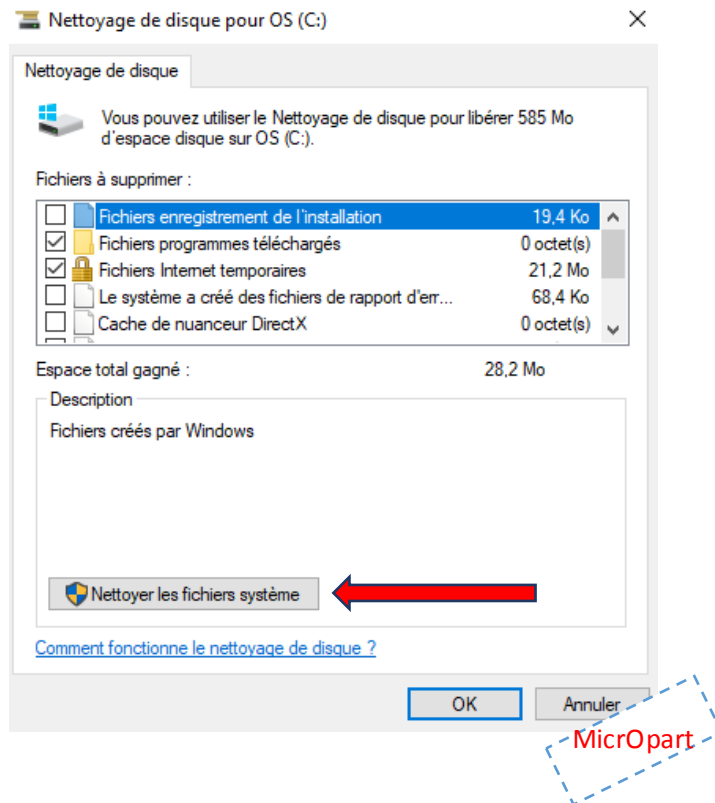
Nettoyage de disque pour OS (C:)
×

Nettoyage de disque

Vous pouvez utiliser le Nettoyage de disque pour libérer 585 Mo d'espace disque sur OS (C:).

Fichiers à supprimer :

| | | |
|---|---|---|
| ☐ | Fichiers enregistrement de l'installation | 19,4 Ko |
| ☑ | Fichiers programmes téléchargés | 0 octet(s) |
| ☑ | Fichiers Internet temporaires | 21,2 Mo |
| ☐ | Le système a créé des fichiers de rapport d'err... | 68,4 Ko |
| ☐ | Cache de nuanceur DirectX | 0 octet(s) |

Espace total gagné : 28,2 Mo

Description
Fichiers créés par Windows

Nettoyer les fichiers système

Comment fonctionne le nettoyage de disque ?

OK Annuler

MicrOpart